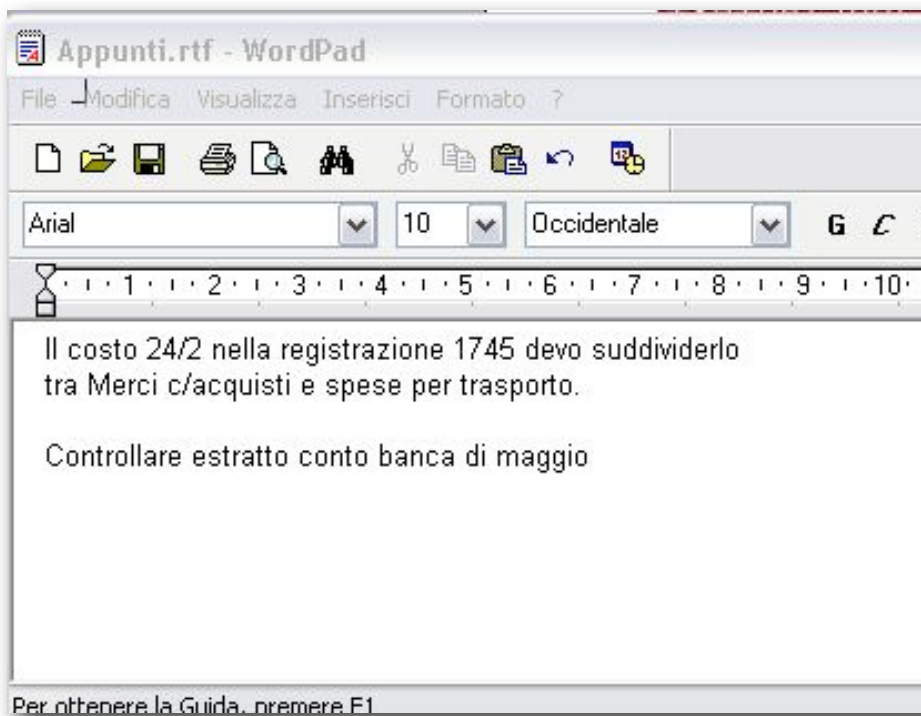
Appunti.rtf - WordPad

File Modifica Visualizza Inserisci Formato ?

Arial 10 Occidentale G C

1 2 3 4 5 6 7 8 9 10

Il costo 24/2 nella registrazione 1745 devo suddividerlo tra Merci c/acquisti e spese per trasporto.

Controllare estratto conto banca di maggio

Per ottenere la Guida, premere F1